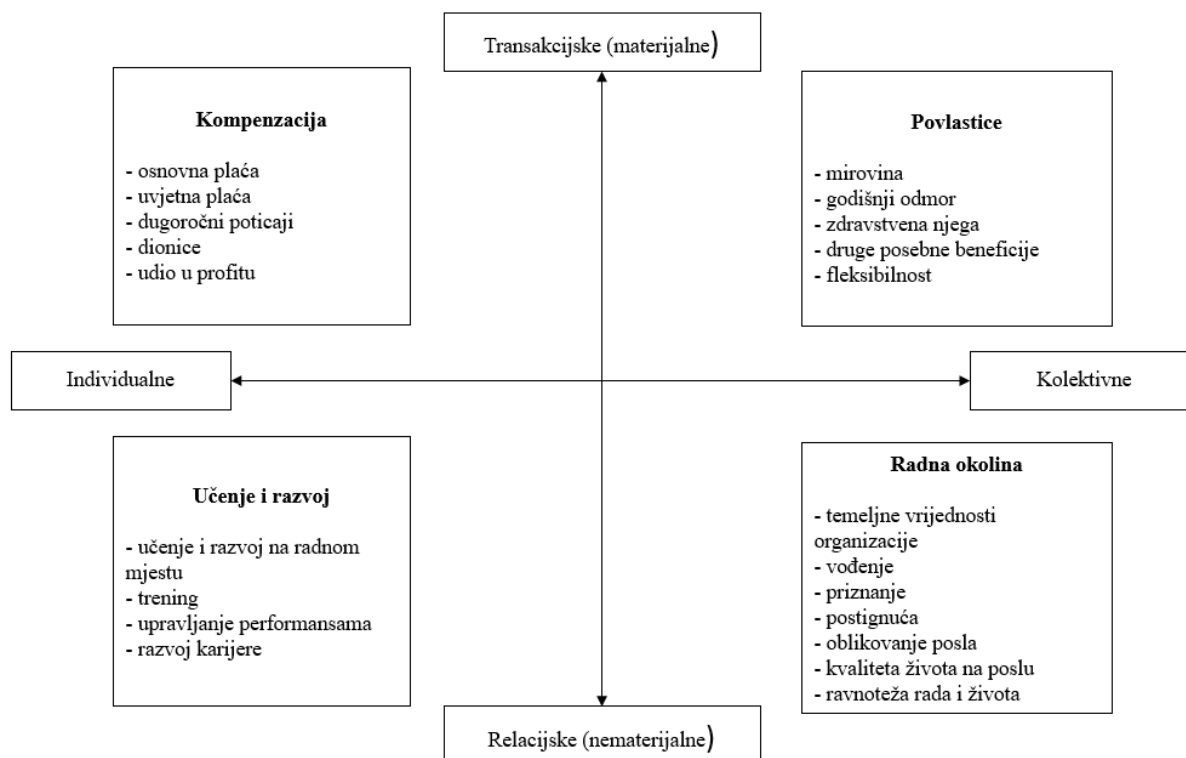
Transakcijske (materijalne)

Kompenzacija

- osnovna plaća
- uvjetna plaća
- dugoročni poticaji
- dionice
- udio u profitu

Povlastice

- mirovina
- godišnji odmor
- zdravstvena njega
- druge posebne beneficije
- fleksibilnost

Individualne

Kolektivne

Učenje i razvoj

- učenje i razvoj na radnom mjestu
- trening
- upravljanje performansama
- razvoj karijere

Radna okolina

- temeljne vrijednosti organizacije
- vođenje
- priznanje
- postignuća
- oblikovanje posla
- kvaliteta života na poslu
- ravnoteža rada i života

Relacijske (nematerijalne)